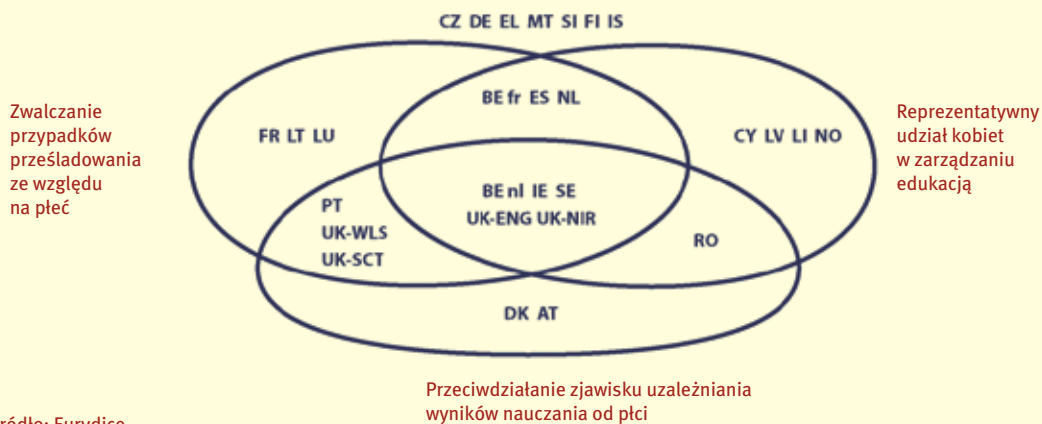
CZ DE EL MT SI FI IS

Zwalczanie przypadków prześladowania ze względu na płeć

BE fr ES NL

FR LT LU

CY LV LI NO

Reprezentatywny udział kobiet w zarządzaniu edukacją

PT
UK-WLS
UK-SCT

BE nl IE SE
UK-ENG UK-NIR

RO

DK AT

Przeciwdziałanie zjawisku uzależniania wyników nauczania od płci

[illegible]ródło: Eurydice